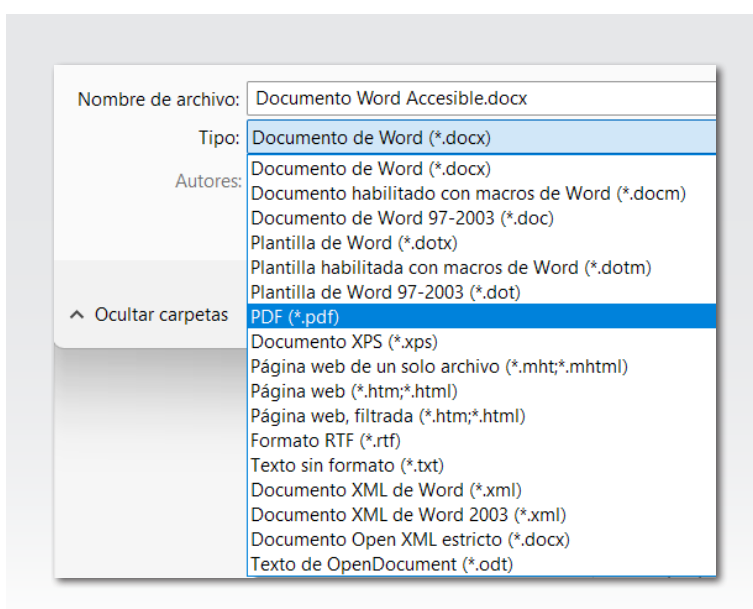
Nombre de archivo: Documento Word Accesible.docx

Tipo: Documento de Word (*.docx)

Autores:

Documento de Word (*.docx)
Documento habilitado con macros de Word (*.docm)
Documento de Word 97-2003 (*.doc)
Plantilla de Word (*.dotx)
Plantilla habilitada con macros de Word (*.dotm)
Plantilla de Word 97-2003 (*.dot)
PDF (*.pdf)
Documento XPS (*.xps)
Página web de un solo archivo (*.mht;*.mhtml)
Página web (*.htm;*.html)
Página web, filtrada (*.htm;*.html)
Formato RTF (*.rtf)
Texto sin formato (*.txt)
Documento XML de Word (*.xml)
Documento XML de Word 2003 (*.xml)
Documento Open XML estricto (*.docx)
Texto de OpenDocument (*.odt)

Ocultar carpetas